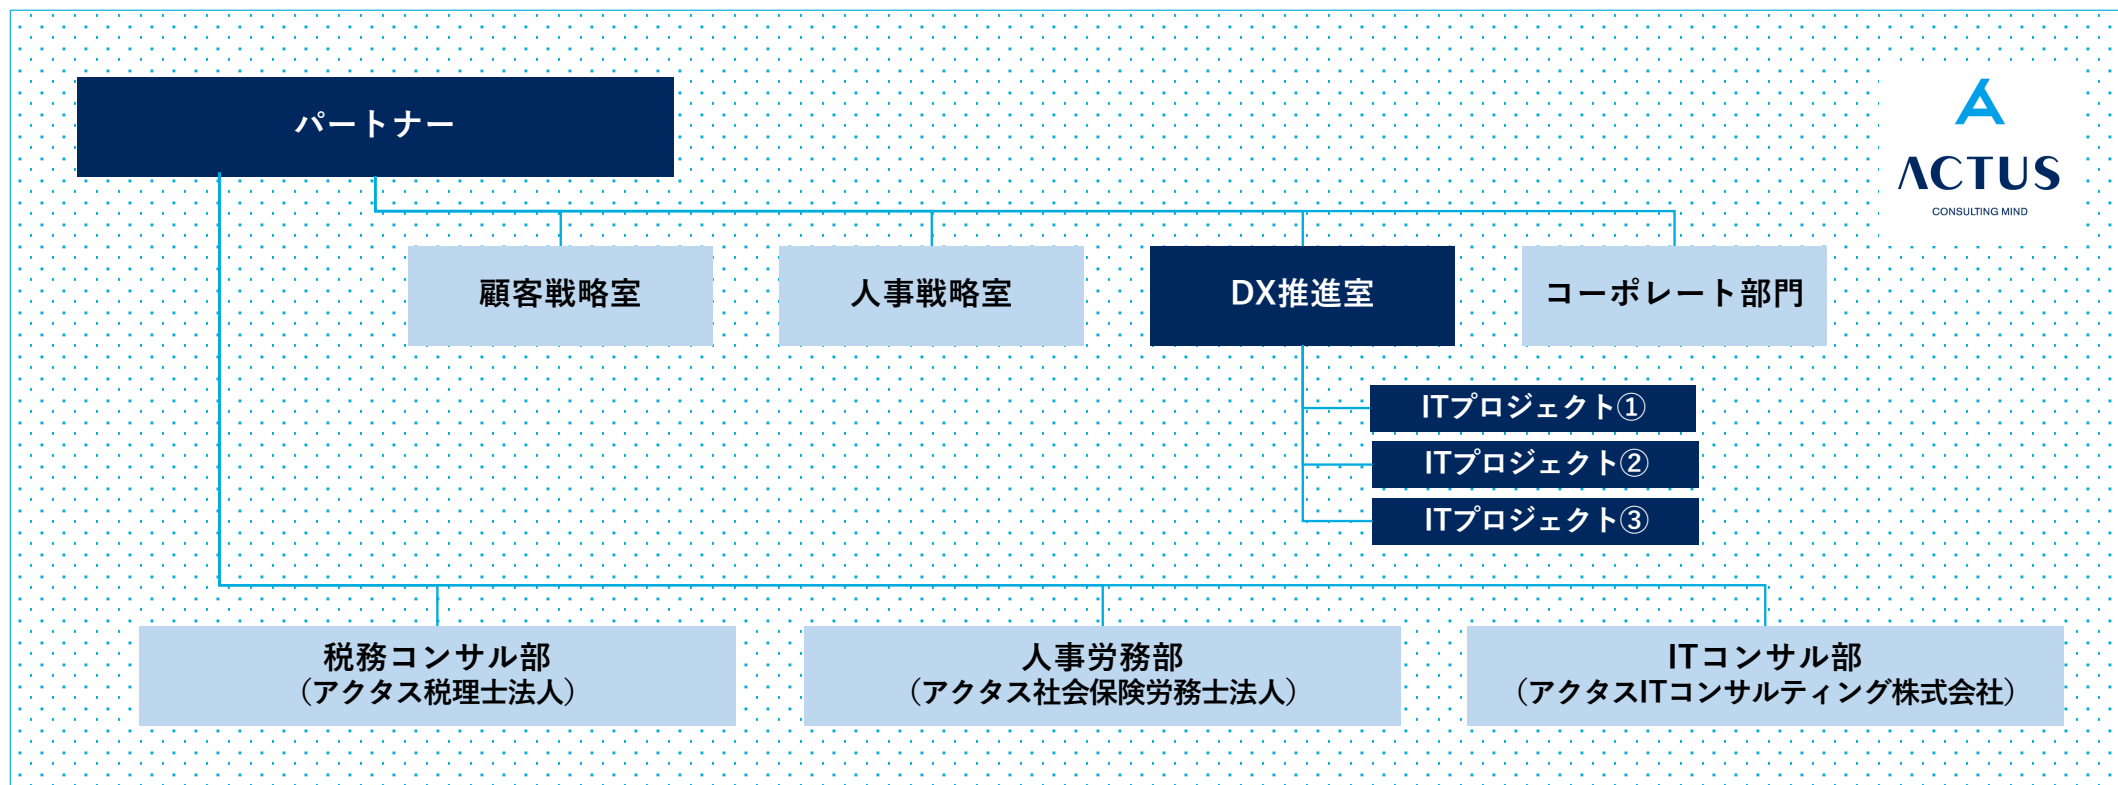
パートナー

ACTUS
CONSULTING MIND

顧客戦略室

人事戦略室

DX推進室

コーポレート部門

ITプロジェクト①

ITプロジェクト②

ITプロジェクト③

税務コンサル部
(アクタス税理士法人)

人事労務部
(アクタス社会保険労務士法人)

ITコンサル部
(アクタスITコンサルティング株式会社)